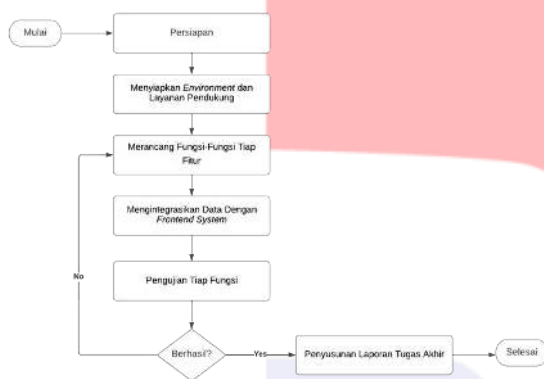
Mulai

Persiapan

Menyiapkan *Environment* dan Layanan Pendukung

Merancang Fungsi-Fungsi Tiap Fitur

Mengintegrasikan Data Dengan *Frontend System*

Pengujian Tiap Fungsi

No

Berhasil?

Yes

Penyusunan Laporan Tugas Akhir

Selesai